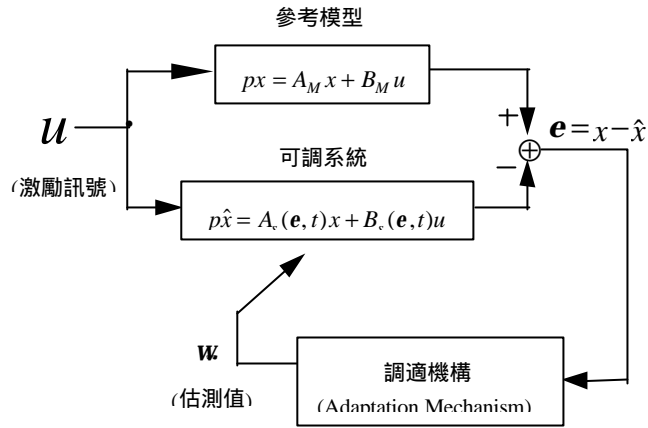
參考模型

$px = A_M x + B_M u$

$u$

(激勵訊號)

+

$\boldsymbol{e} = x - \hat{x}$

−

可調系統

$p\hat{x} = A_s(\boldsymbol{e}, t)x + B_s(\boldsymbol{e}, t)u$

$w_r$

(估測值)

調適機構

(Adaptation Mechanism)